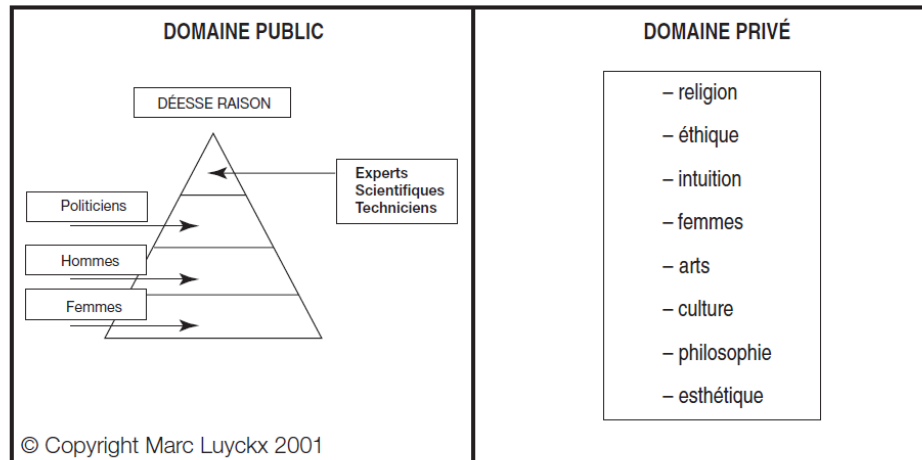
DOMAINE PUBLIC

DÉESSE RAISON

Experts
Scientifiques
Techniciens

Politiciens

Hommes

Femmes

© Copyright Marc Luyckx 2001

DOMAINE PRIVÉ

– religion
– éthique
– intuition
– femmes
– arts
– culture
– philosophie
– esthétique